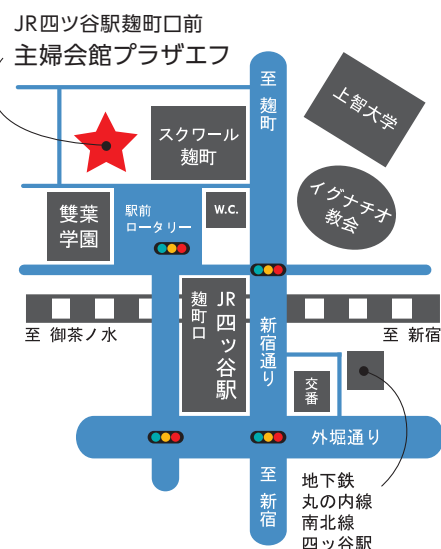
JR四ツ谷駅麹町口前
主婦会館プラザエフ

至 麹町

上智大学

スクワール 麹町

イグナチオ 教会

雙葉 学園

駅前 ロータリー

W.C.

JR 四ツ谷駅

麹町口

新宿通り

至 御茶ノ水

至 新宿

交番

外堀通り

至 新宿

地下鉄 丸の内線 南北線 四ッ谷駅